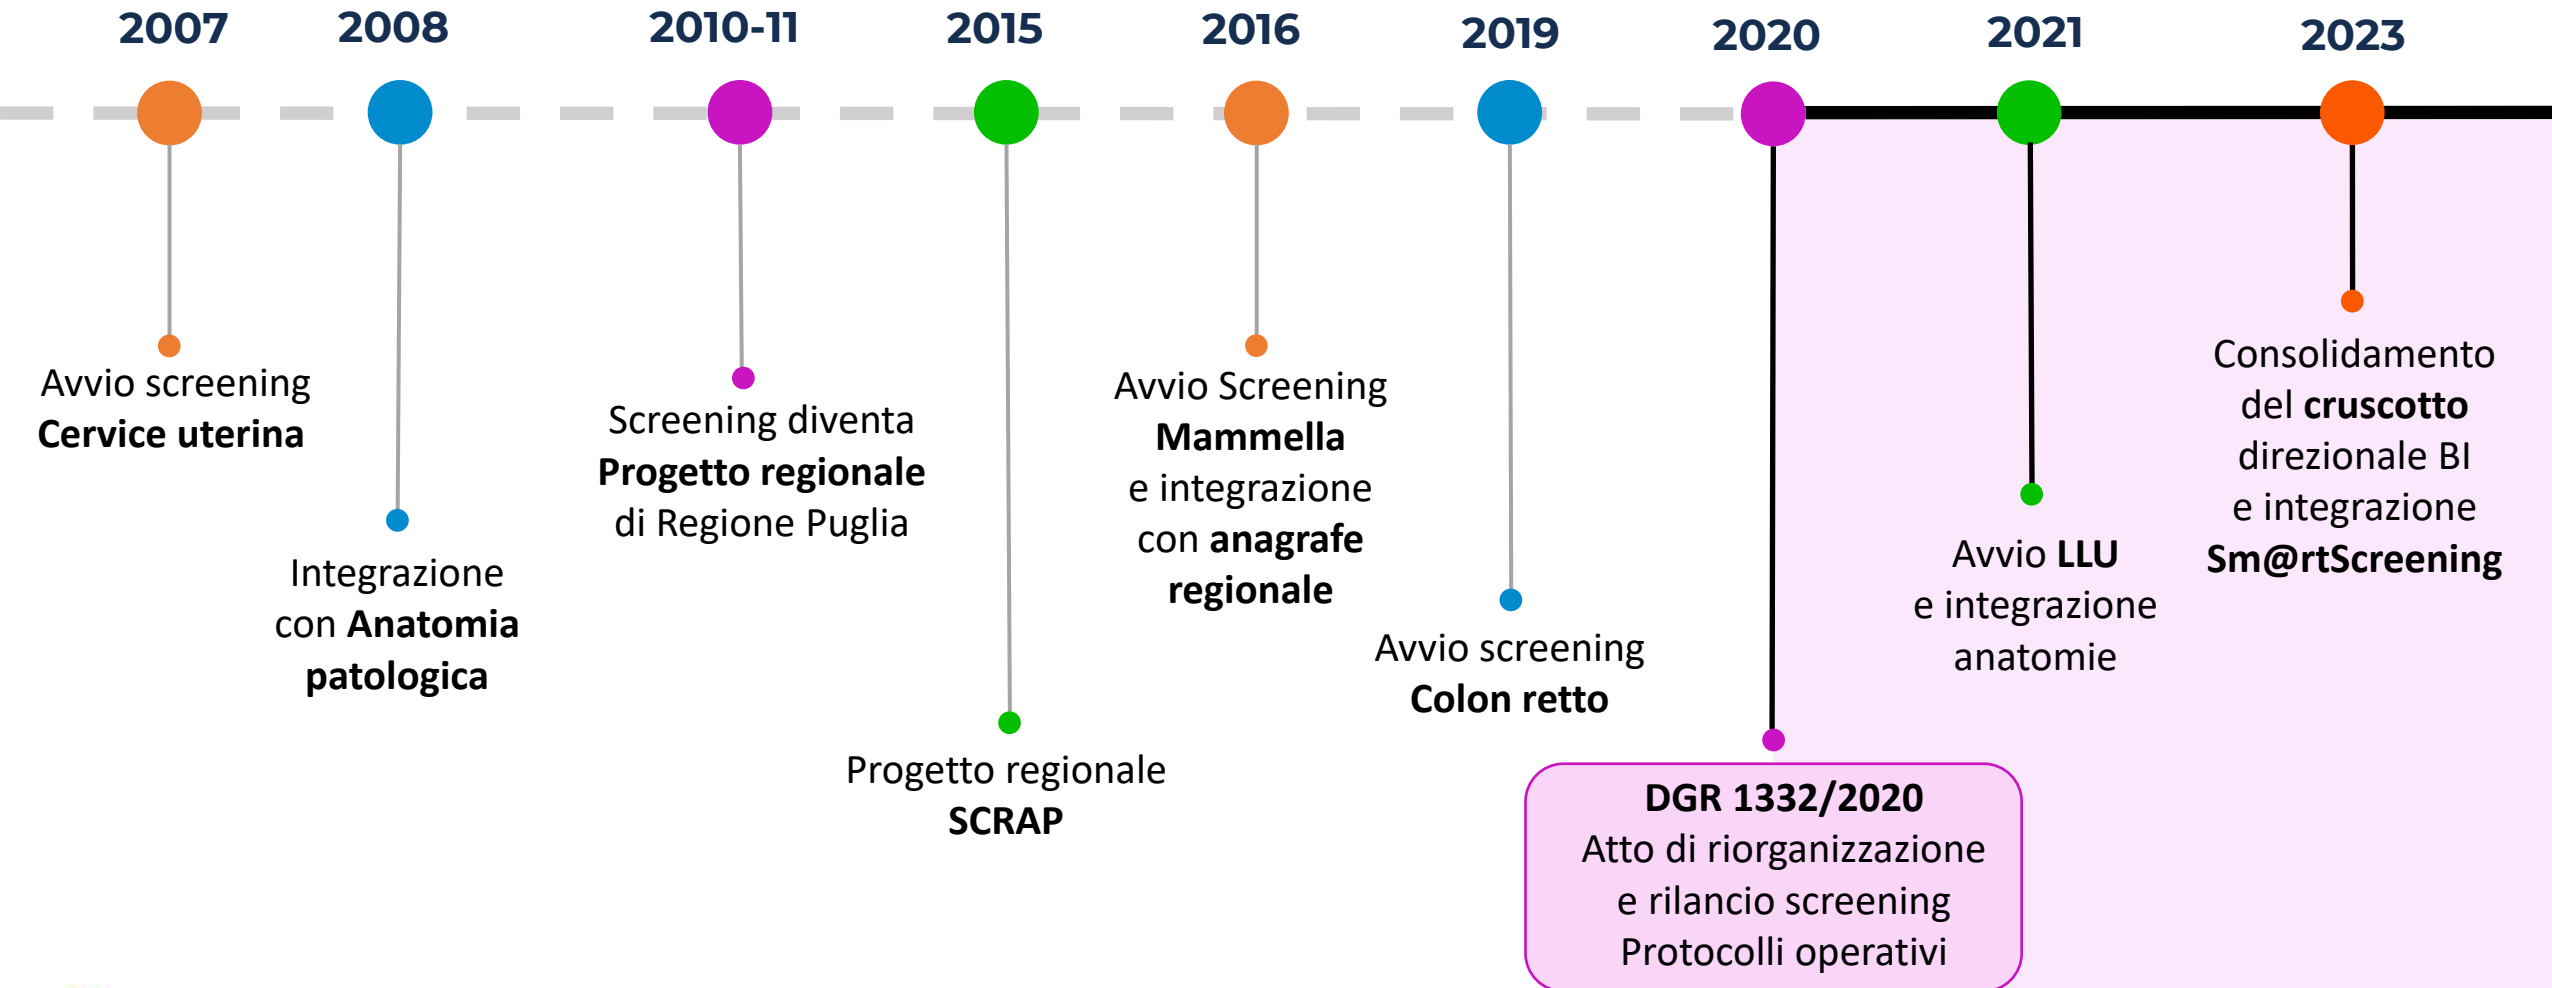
2007
2008
2010-11
2015
2016
2019
2020
2021
2023

Avvio screening
Cervice uterina

Integrazione con Anatomia patologica

Screening diventa Progetto regionale di Regione Puglia

Progetto regionale SCRAP

Avvio Screening Mammella e integrazione con anagrafe regionale

Avvio screening Colon retto

DGR 1332/2020
Atto di riorganizzazione e rilancio screening
Protocolli operativi

Avvio LLU e integrazione anatomie

Consolidamento del cruscotto direzionale BI e integrazione Sm@rtScreening